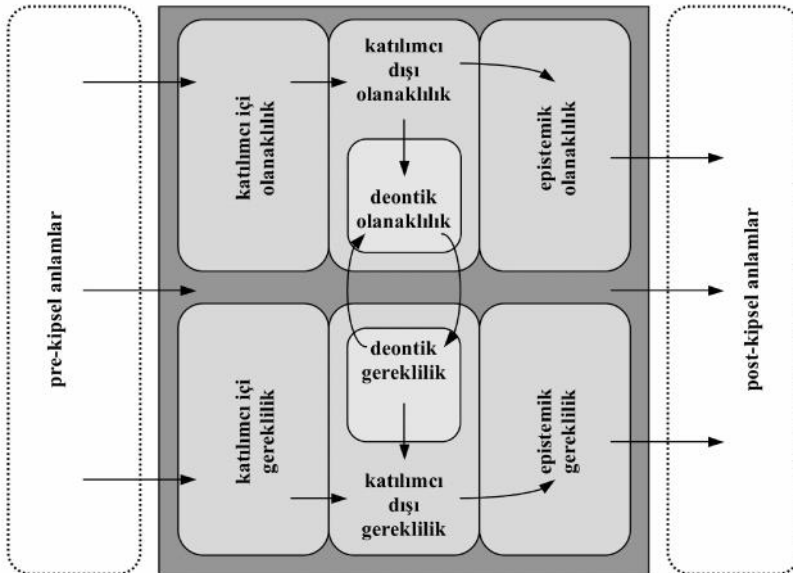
pre-kipsel anlamlar

katılımcı içi olanaklılık

katılımcı dışı olanaklılık

epistemik olanaklılık

deontik olanaklılık

deontik gereklilik

katılımcı içi gereklilik

katılımcı dışı gereklilik

epistemik gereklilik

post-kipsel anlamlar